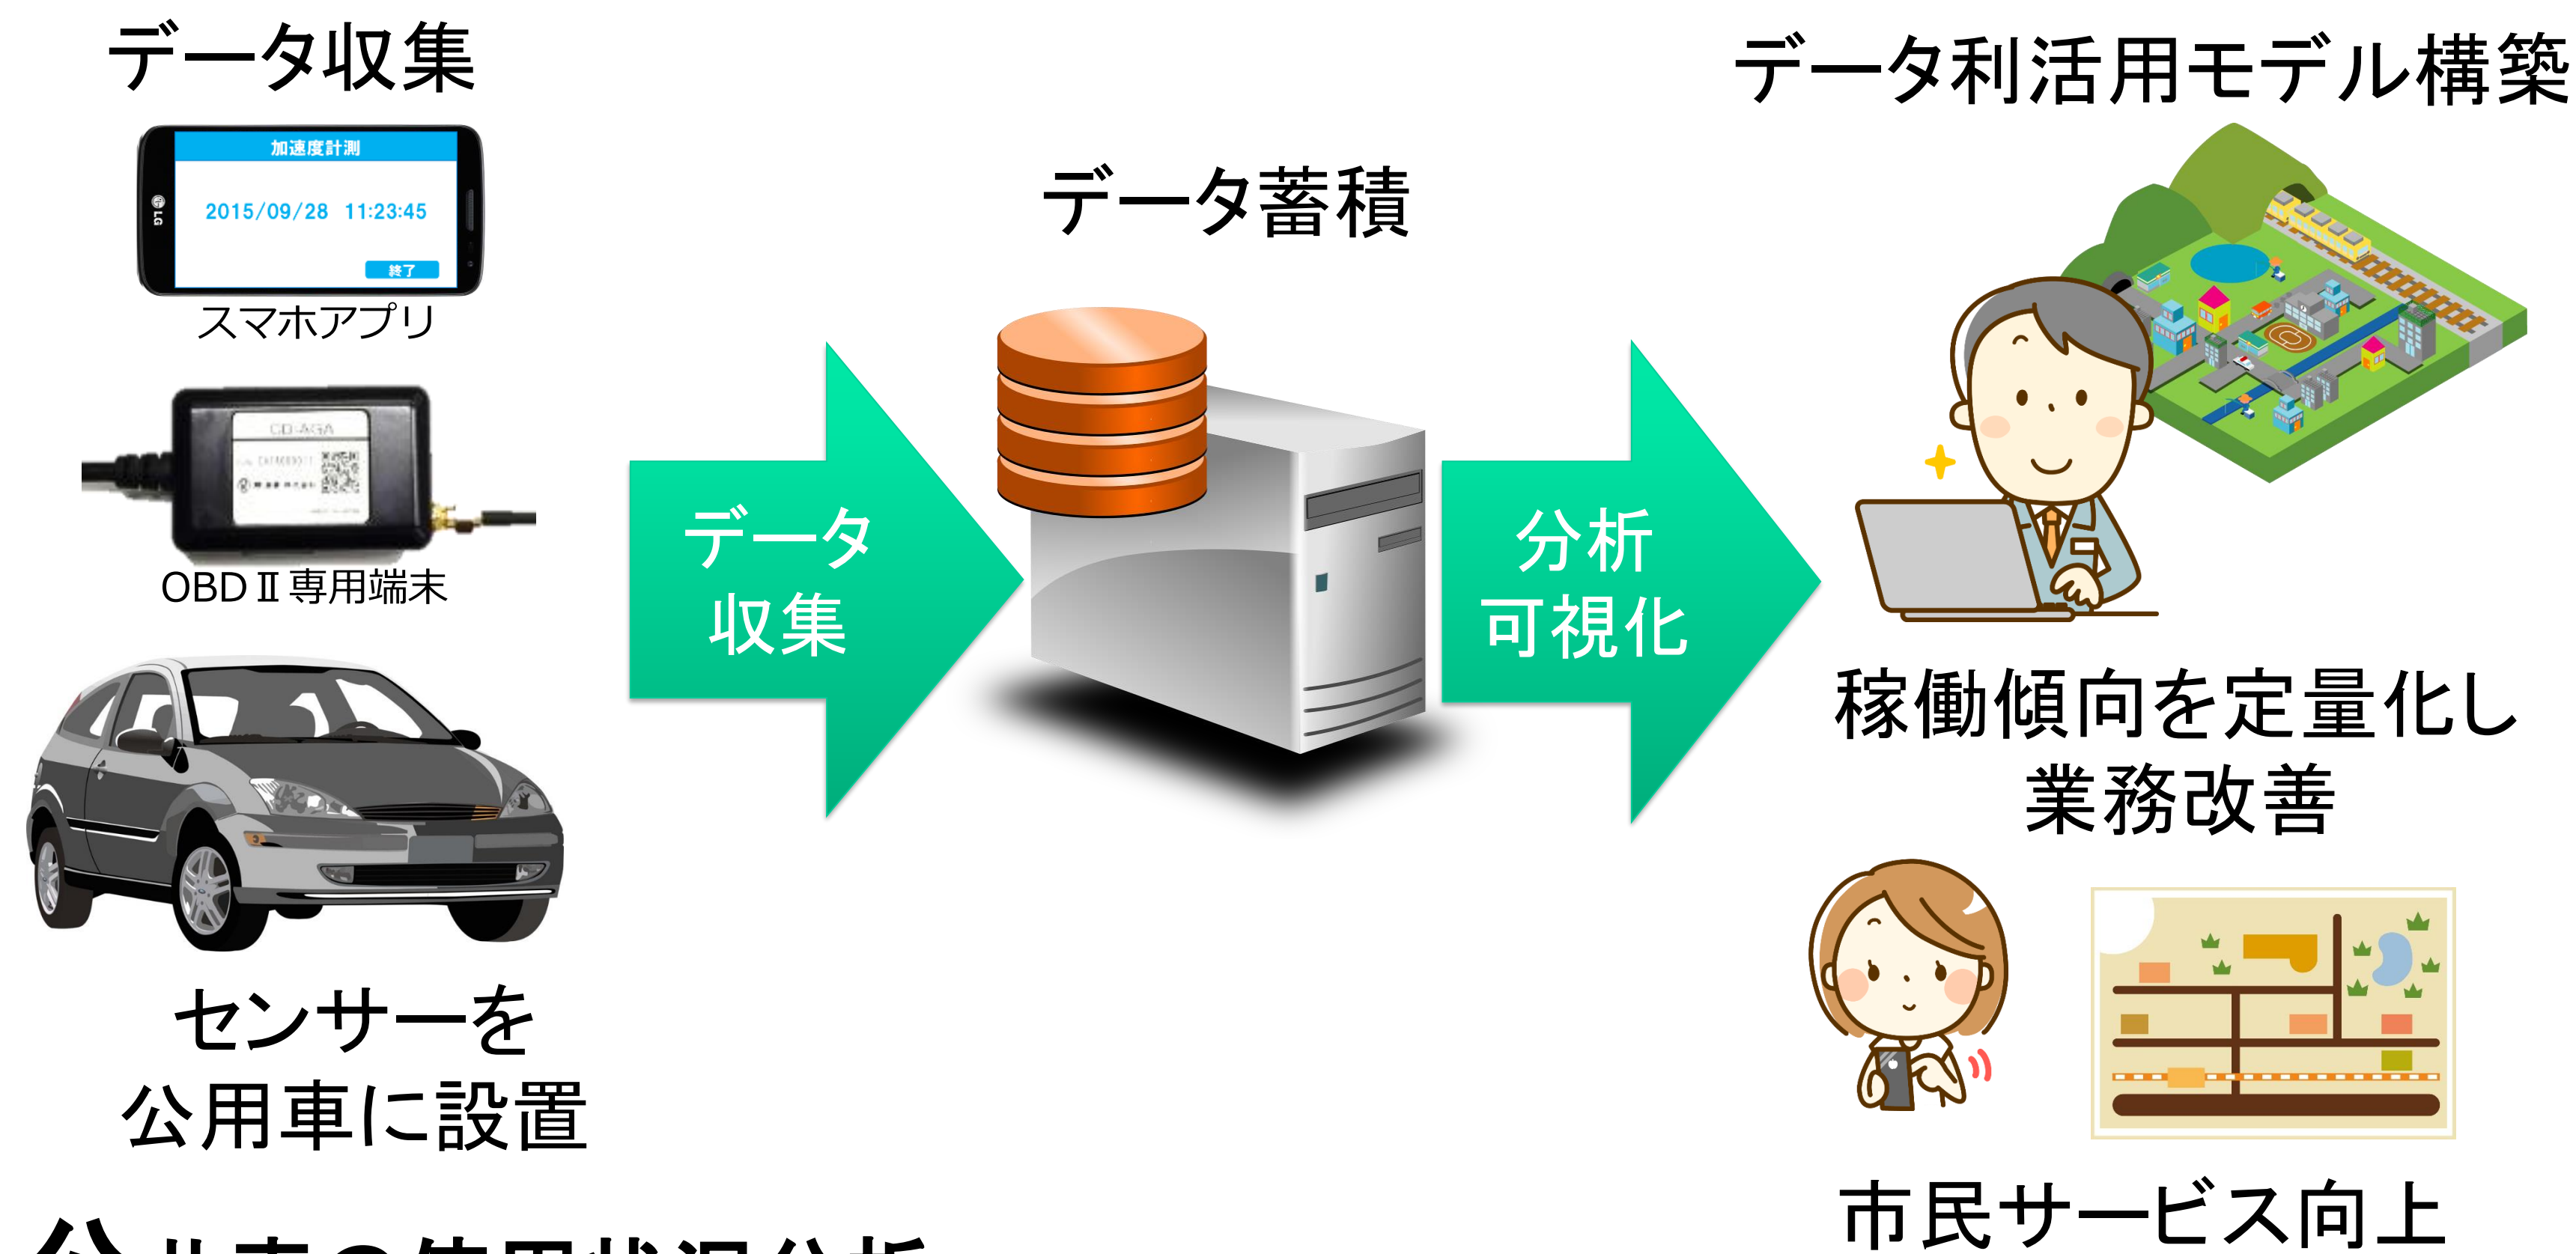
データ収集

加速度計測

2015/09/28 11:23:45

終了

スマホアプリ

CD-AGA

OBD II 専用端末

センサーを
公用車に設置

データ蓄積

データ
収集

分析
可視化

データ利活用モデル構築

稼働傾向を定量化し
業務改善

市民サービス向上

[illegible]